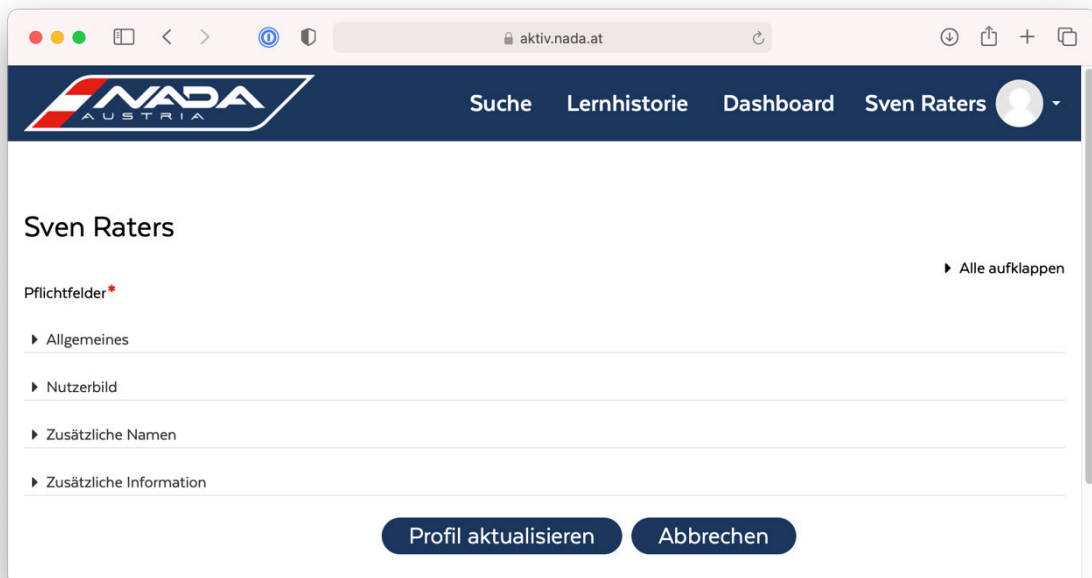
aktiv.nada.at

NADA AUSTRIA

Suche Lernhistorie Dashboard Sven Raters

Sven Raters

Alle aufklappen

Pflichtfelder*

Allgemeines

Nutzerbild

Zusätzliche Namen

Zusätzliche Information

Profil aktualisieren Abbrechen